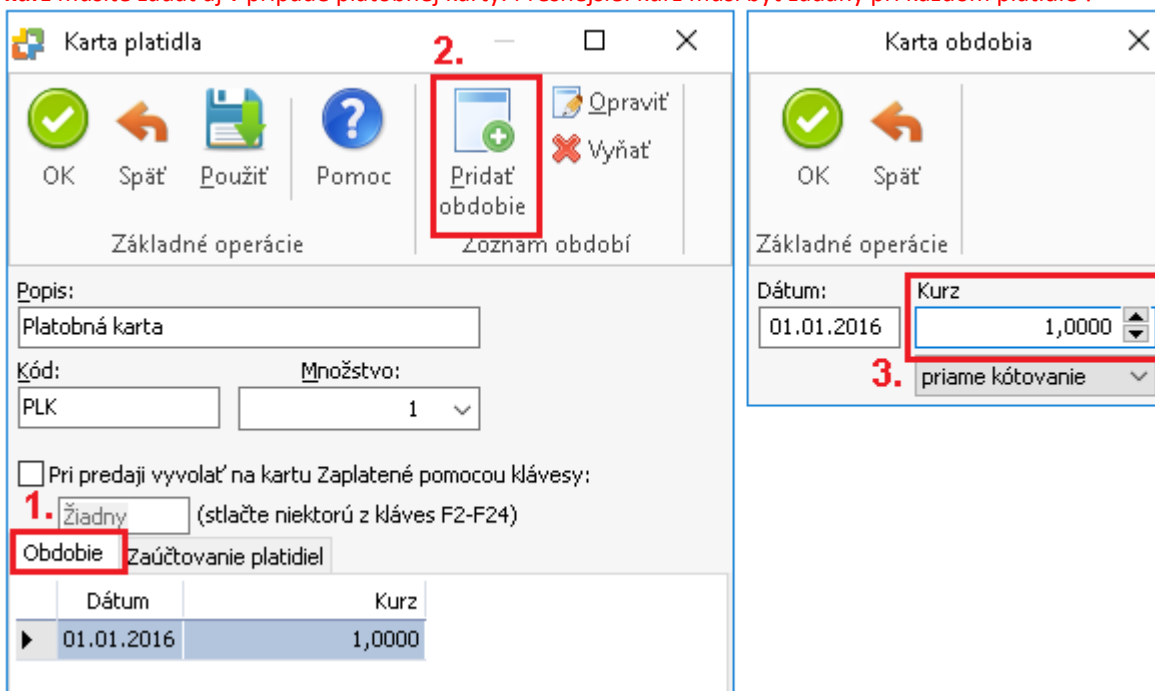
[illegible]

Karta platidla

2.

OK
Späť
Použiť
Pomoc
Pridať obdobie
Opraviť
Vyňať

Základné operácie
Zoznam období

Popis:
Platobná karta
Kód:
PLK
Množstvo:
1

Pri predaji vyvolať na kartu Zaplatené pomocou klávesy:
1. Žiadny (stlačte niektorú z kláves F2-F24)

Obdobie
Zaúčtovanie platidiel

| Dátum | Kurz |
|---|---|
| 01.01.2016 | 1,0000 |

Karta obdobia

OK
Späť

Základné operácie

Dátum:
01.01.2016
Kurz
1,0000
3. priame kótovanie